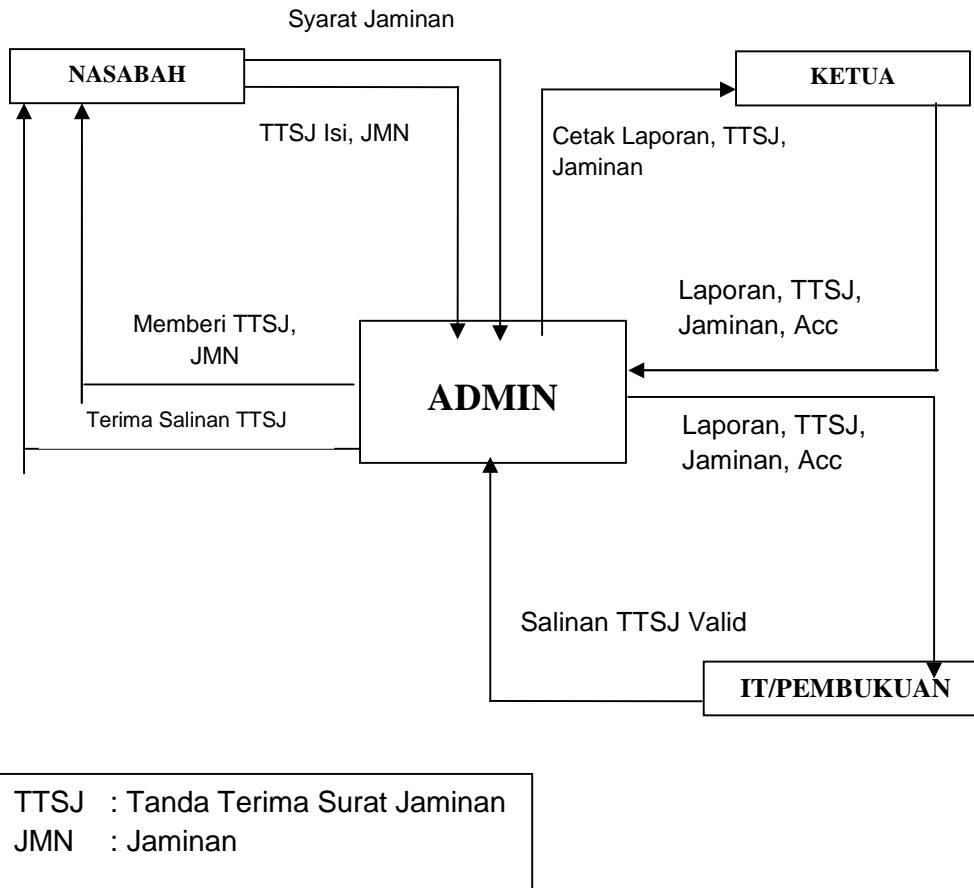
Syarat Jaminan

NASABAH

KETUA

TTSJ Isi, JMN

Cetak Laporan, TTSJ, Jaminan

Laporan, TTSJ, Jaminan, Acc

Memberi TTSJ, JMN

ADMIN

Terima Salinan TTSJ

Laporan, TTSJ, Jaminan, Acc

Salinan TTSJ Valid

IT/PEMBUKUAN

TTSJ : Tanda Terima Surat Jaminan
JMN : Jaminan